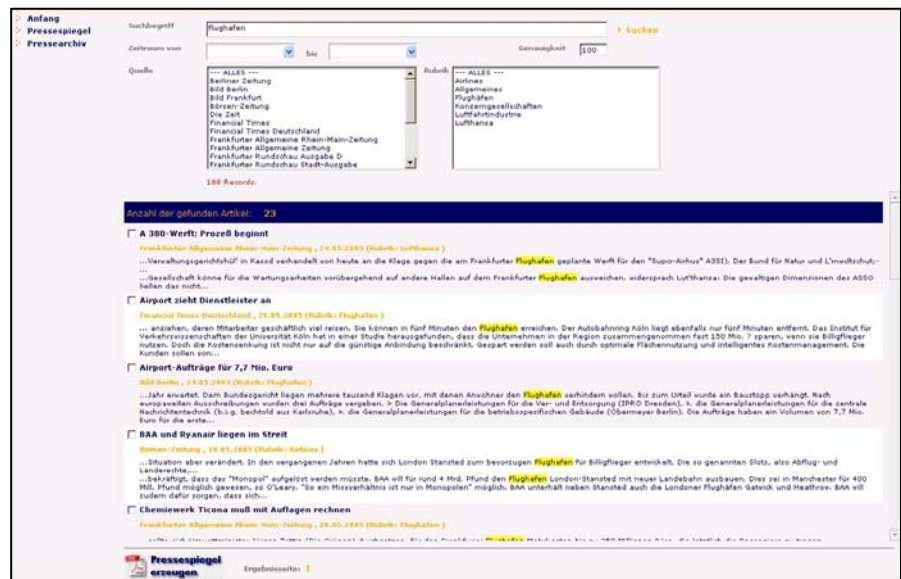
Anfang
Pressespiegel
Pressearchiv

Suchbegriff flughafen
Suchen

Zeitraum von bis Genauigkeit 100

Quelle
--- ALLES ---
Berliner Zeitung
Bild Berlin
Bild Frankfurt
Börsen-Zeitung
Die Zeit
Financial Times
Financial Times Deutschland
Frankfurter Allgemeine Rhein-Main-Zeitung
Frankfurter Allgemeine Zeitung
Frankfurter Rundschau Ausgabe D
Frankfurter Rundschau Stadt-Ausgabe

Rubrik
--- ALLES ---
Airlines
Allgemeines
Flughäfen
Konzerngesellschaften
Luftfahrtindustrie
Lufthansa

100 Records.

Anzahl der gefunden Artikel: 23

A 380-Werft: Prozeß beginnt
Frankfurter Allgemeine Rhein-Main-Zeitung , 24.05.2005 (Rubrik: Lufthansa )
...Verwaltungsgerichtshof in Kassel verhandelt von heute an die Klage gegen die am Frankfurter Flughafen geplante Werft für den "Super-Airbus" A380". Der Bund für Natur und Umweltschutz ...
...Gesellschaft könne für die Wartungsarbeiten vorübergehend auf andere Hallen auf dem Frankfurter Flughafen ausweichen. widersprach Lufthansa: Die gewaltigen Dimensionen des A380 ließen das nicht...

Airport zieht Dienstleister an
Financial Times Deutschland , 20.05.2005 (Rubrik: Flughafen )
... anziehen, deren Mitarbeiter geschäftlich viel reisen. Sie können in fünf Minuten den Flughafen erreichen. Der Autobahnring Köln liegt ebenfalls nur fünf Minuten entfernt. Das Institut für Verkehrswissenschaften der Universität Köln hat in einer Studie herausgefunden, dass die Unternehmen in der Region zusammengenommen fast 150 Mio. ? sparen, wenn sie Billigflieger nutzen. Doch die Kostenersparnis ist nicht nur auf die günstige Anbindung beschränkt. Gespart werden soll auch durch optimale Flächennutzung und intelligentes Kostenmanagement. Die Kunden sollen von...

Airport-Aufträge für 7,7 Mio. Euro
Bild Berlin , 24.05.2005 (Rubrik: Flughafen )
...Jahr erwartet. Dem Bundesgericht liegen mehrere tausend Klagen vor, mit denen Anwohner den Flughafen verhindern wollen. Bis zum Urteil wurde ein Baustopp verhängt. Nach europaweiten Ausschreibungen wurden drei Aufträge vergeben. > Die Generalplanerleistungen für die Ver- und Entsorgung (IPRO Dresden), >. die Generalplanerleistungen für die zentrale Nachrichtentechnik (b.i.g. bechtold aus Karlsruhe), >. die Generalplanerleistungen für die betriebsspezifischen Gebäude (Obermeyer Berlin). Die Aufträge haben ein Volumen von 7,7 Mio. Euro für die erste...

BAA und Ryanair liegen im Streit
Börsen-Zeitung , 19.05.2005 (Rubrik: Airlines )
...Situation aber verändert. In den vergangenen Jahren hatte sich London Stansted zum bevorzugen Flughafen für Billigflieger entwickelt. Die so genannten Slots, also Abflug- und Landerechte,...
...bekräftigt, dass das "Monopol" aufgelöst werden müsste. BAA will für rund 4 Mrd. Pfund den Flughafen London-Stansted mit neuer Landebahn ausbauen. Dies sei in Manchester für 400 Mill. Pfund möglich gewesen, so O'Leary. "So ein Missverhältnis ist nur in Monopolen" möglich. BAA unterhält neben Stansted auch die Londoner Flughäfen Gatwick und Heathrow. BAA will zudem dafür sorgen, dass sich...

Chemiewerk Ticona muß mit Auflagen rechnen
Frankfurter Allgemeine Rhein-Main-Zeitung , 20.05.2005 (Rubrik: Flughafen )
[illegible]

Pressespiegel erzeugen
Ergebnisseite: 1